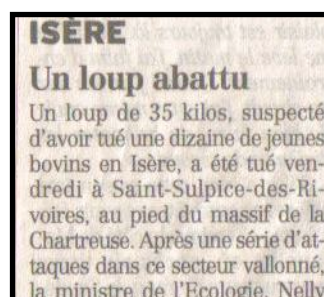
ISÈRE

Un loup abattu

Un loup de 35 kilos, suspecté d'avoir tué une dizaine de jeunes bovins en Isère, a été tué vendredi à Saint-Sulpice-des-Rivoires, au pied du massif de la Chartreuse. Après une série d'attaques dans ce secteur vallonné, la ministre de l'Ecologie, Nelly